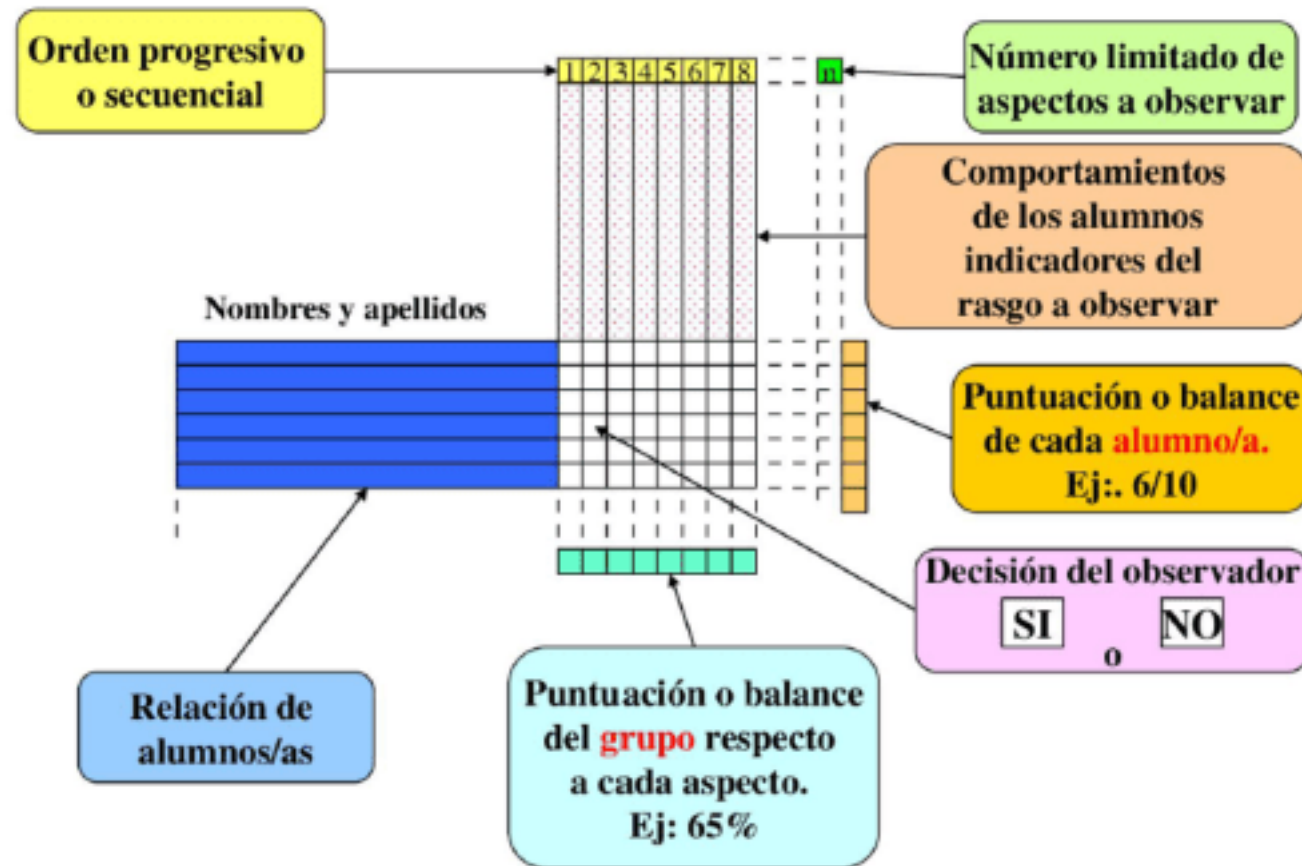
Orden progresivo o secuencial

1 2 3 4 5 6 7 8

n

Número limitado de aspectos a observar

Comportamientos de los alumnos indicadores del rasgo a observar

Nombres y apellidos

Puntuación o balance de cada alumno/a. Ej:. 6/10

Decisión del observador

SI o NO

Relación de alumnos/as

Puntuación o balance del grupo respecto a cada aspecto. Ej: 65%